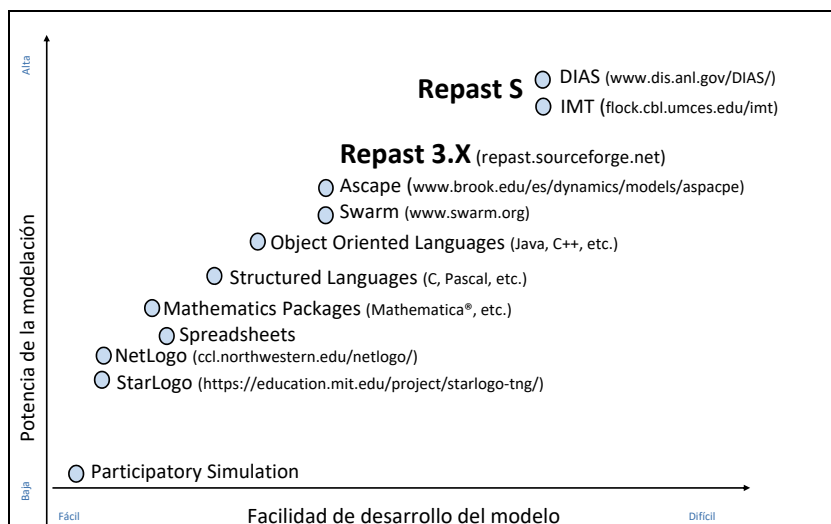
Alta

Repast S DIAS (www.dis.anl.gov/DIAS/)
IMT (flock.cbl.umces.edu/imt)

Repast 3.X (repast.sourceforge.net)

Ascape (www.brook.edu/es/dynamics/models/aspacpe)

Swarm (www.swarm.org)

Object Oriented Languages (Java, C++, etc.)

Structured Languages (C, Pascal, etc.)

Mathematics Packages (Mathematica®, etc.)

Spreadsheets

NetLogo (ccl.northwestern.edu/netlogo/)

StarLogo (https://education.mit.edu/project/starlogo-tng/)

Participatory Simulation

Potencia de la modelación

Baja

Fácil

Facilidad de desarrollo del modelo

Difícil